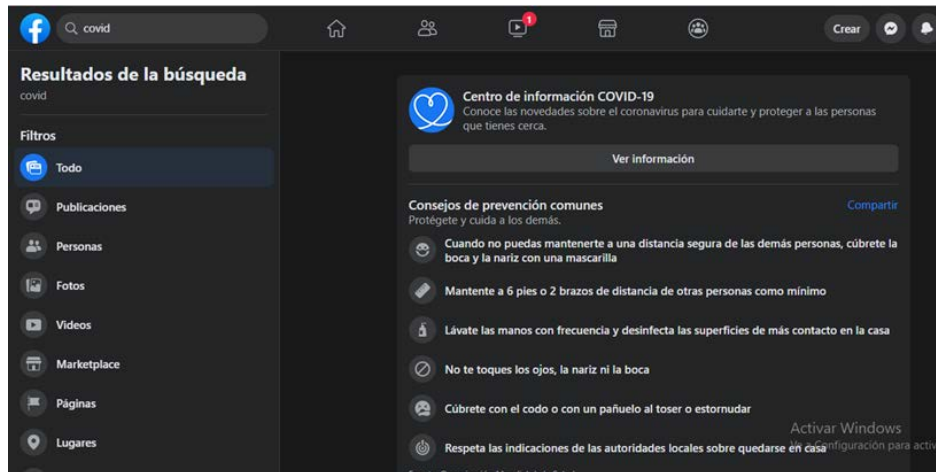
covid

1

Crear

Resultados de la búsqueda

covid

Filtros

Todo

Publicaciones

Personas

Fotos

Videos

Marketplace

Páginas

Lugares

Centro de información COVID-19

Conoce las novedades sobre el coronavirus para cuidarte y proteger a las personas que tienes cerca.

Ver información

Consejos de prevención comunes

Compartir

Protégete y cuida a los demás.

Cuando no puedas mantenerte a una distancia segura de las demás personas, cúbrete la boca y la nariz con una mascarilla

Mantente a 6 pies o 2 brazos de distancia de otras personas como mínimo

Lávate las manos con frecuencia y desinfecta las superficies de más contacto en la casa

No te toques los ojos, la nariz ni la boca

Cúbrete con el codo o con un pañuelo al toser o estornudar

Respeta las indicaciones de las autoridades locales sobre quedarse en casa

Activar Windows

Ve a Configuración para activ